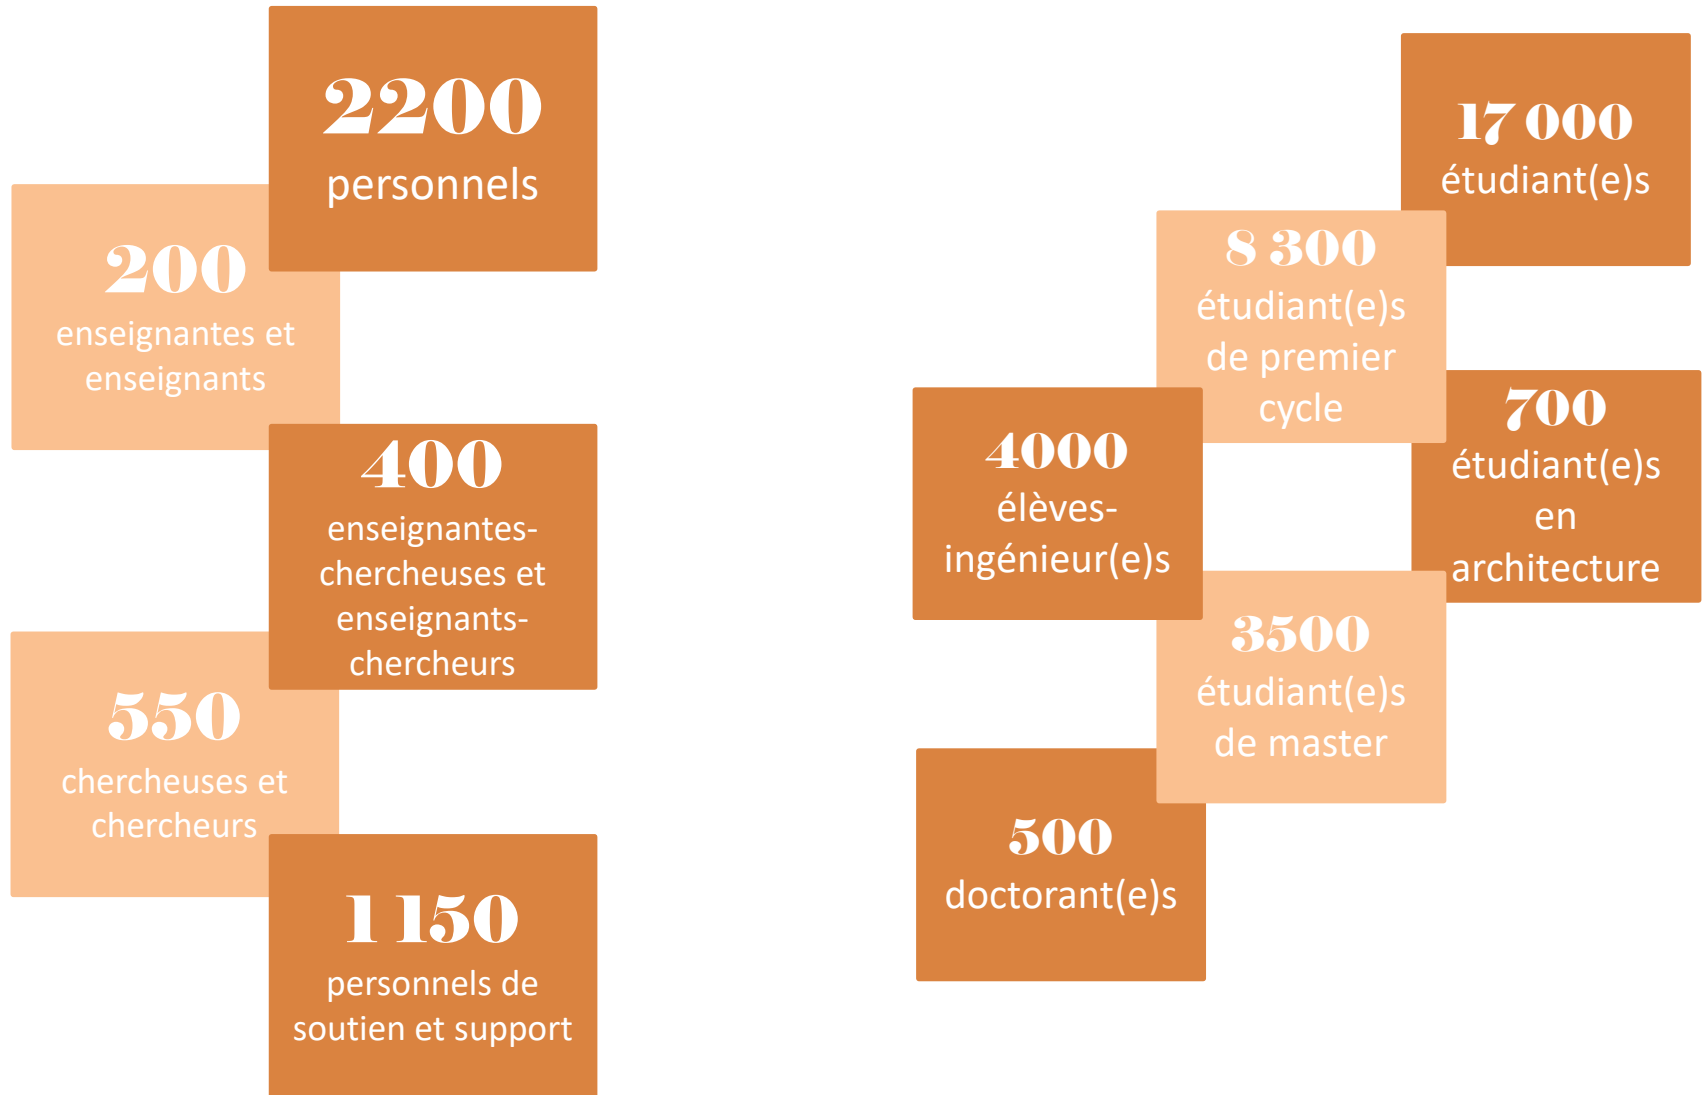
2200
personnels

200
enseignantes et enseignants

400
enseignantes-chercheuses et enseignants-chercheurs

550
chercheuses et chercheurs

1 150
personnels de soutien et support

17 000
étudiant(e)s

8 300
étudiant(e)s de premier cycle

4000
élèves-ingénieur(e)s

700
étudiant(e)s en architecture

3500
étudiant(e)s de master

500
doctorant(e)s